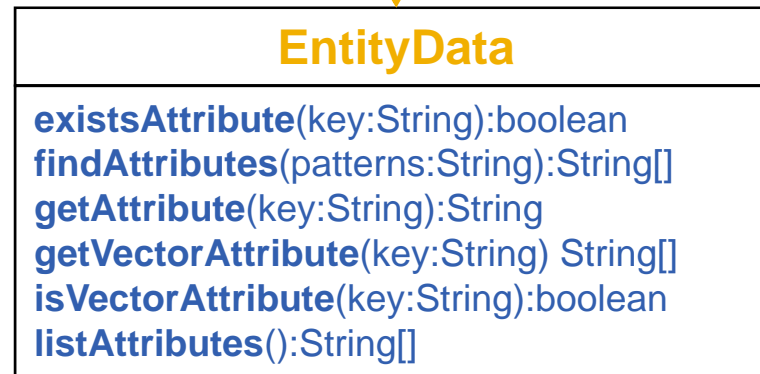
EntityData

existsAttribute(key:String):boolean
findAttributes(patterns:String):String[]
getAttribute(key:String):String
getVectorAttribute(key:String) String[]
isVectorAttribute(key:String):boolean
listAttributes():String[]